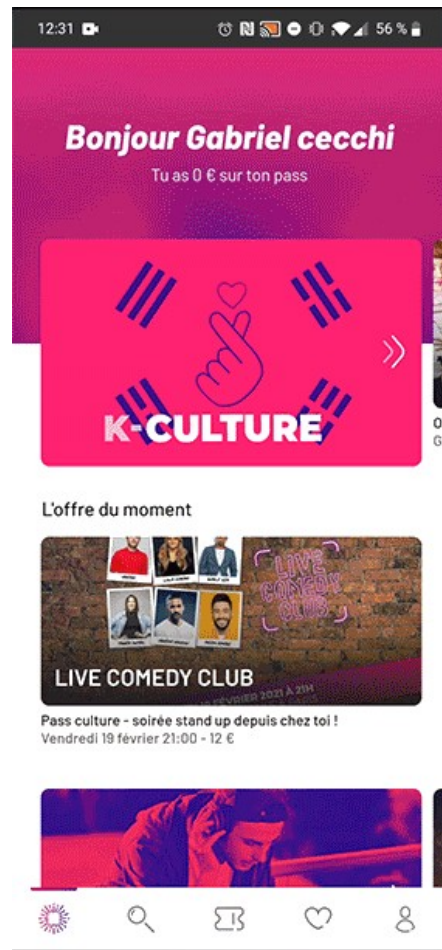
12:31

56 %

Bonjour Gabriel cecchi

Tu as 0 € sur ton pass

K-CULTURE

O
G

L'offre du moment

LIVE COMEDY CLUB

LIVE COMEDY CLUB

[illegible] FÉVRIER 2021 À 21H

Pass culture - soirée stand up depuis chez toi !
Vendredi 19 février 21:00 - 12 €